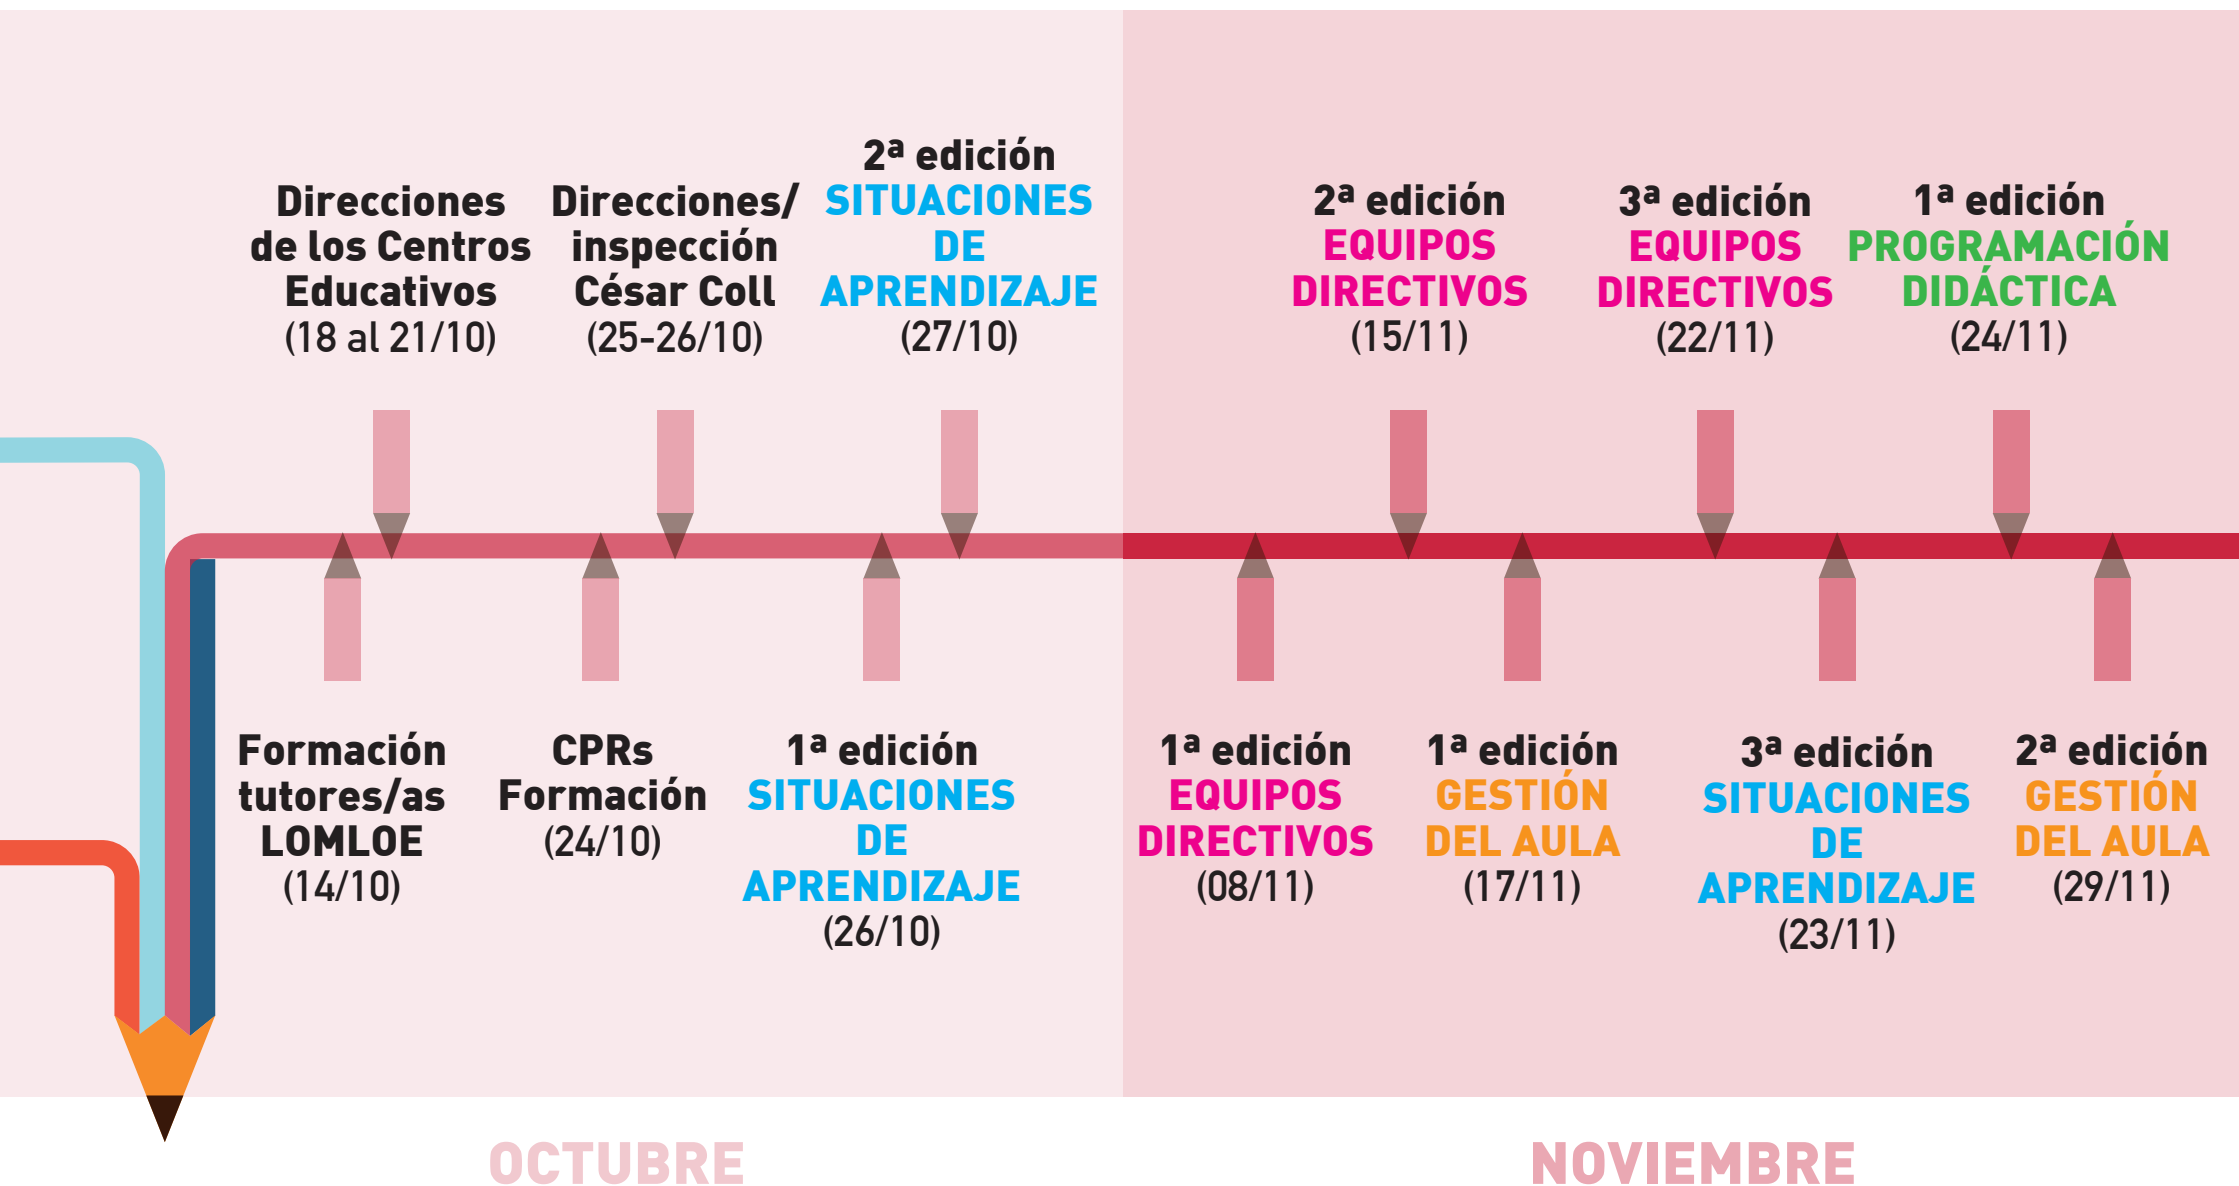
Direcciones de los Centros Educativos (18 al 21/10)

Direcciones/ inspección César Coll (25-26/10)

2ª edición SITUACIONES DE APRENDIZAJE (27/10)

2ª edición EQUIPOS DIRECTIVOS (15/11)

3ª edición EQUIPOS DIRECTIVOS (22/11)

1ª edición PROGRAMACIÓN DIDÁCTICA (24/11)

Formación tutores/as LOMLOE (14/10)

CPRs Formación (24/10)

1ª edición SITUACIONES DE APRENDIZAJE (26/10)

1ª edición EQUIPOS DIRECTIVOS (08/11)

1ª edición GESTIÓN DEL AULA (17/11)

3ª edición SITUACIONES DE APRENDIZAJE (23/11)

2ª edición GESTIÓN DEL AULA (29/11)

OCTUBRE

NOVIEMBRE